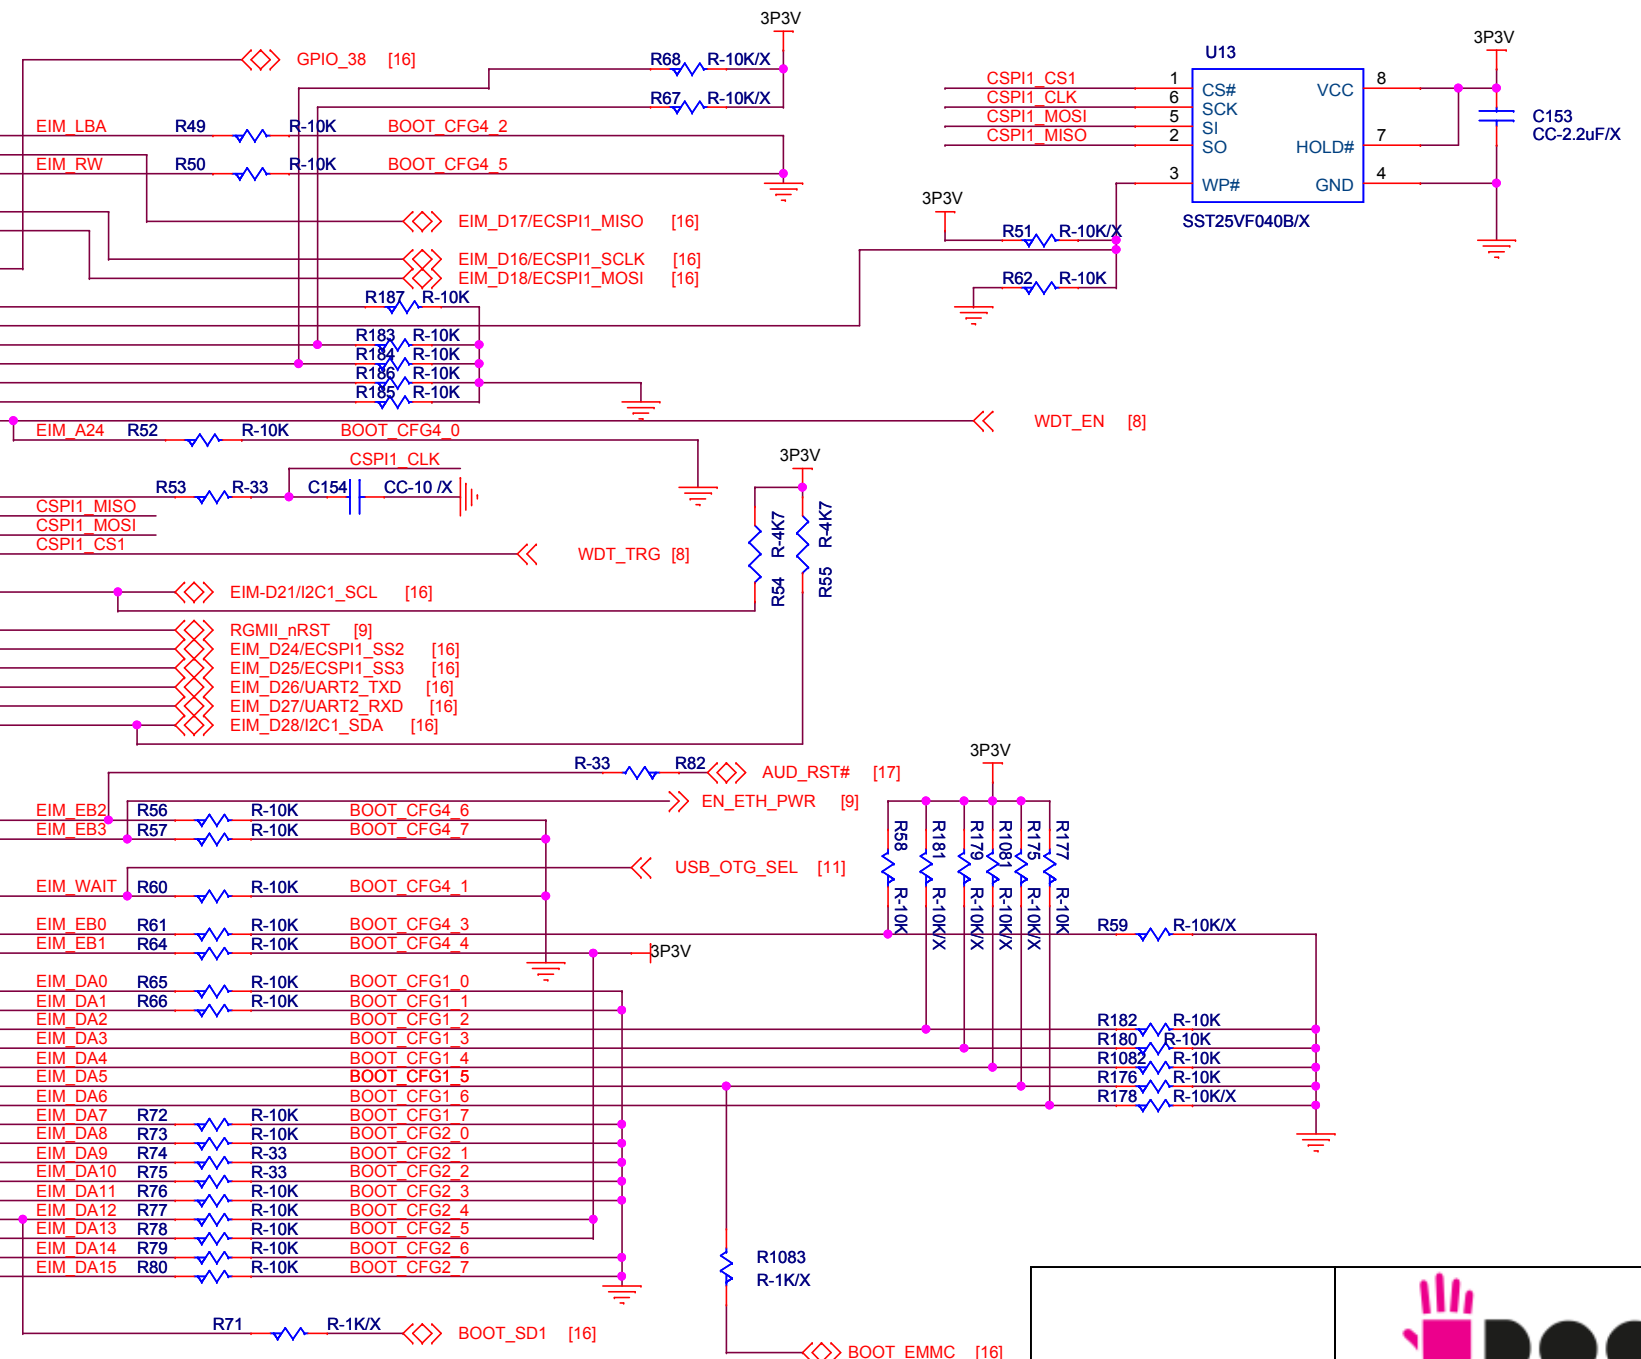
3P3V
GPIO_38 [16]
R68 R-10K/X
U13
3P3V
CSPI1_CS1
1
CS#
VCC
8
CSPI1_CLK
6
SCK
R67 R-10K/X
CSPI1_MOSI
5
SI
C153
EIM_LBA
R49
R-10K
BOOT_CFG4_2
CSPI1_MISO
2
SO
HOLD#
7
CC-2.2uF/X
EIM_RW
R50
R-10K
BOOT_CFG4_5
3
WP#
GND
4
3P3V
SST25VF040B/X
EIM_D17/ECSPI1_MISO [16]
R51 R-10K/X
EIM_D16/ECSPI1_SCLK [16]
EIM_D18/ECSPI1_MOSI [16]
R62 R-10K
R187 R-10K
R183 R-10K
R184 R-10K
R186 R-10K
R185 R-10K
WDT_EN [8]
EIM_A24 R52 R-10K BOOT_CFG4_0
CSPI1_CLK
3P3V
R53 R-33 C154 CC-10 /X
CSPI1_MISO
CSPI1_MOSI
R-4K7
R-4K7
CSPI1_CS1
WDT_TRG [8]
R54
R55
EIM-D21/I2C1_SCL [16]
RGMII_nRST [9]
EIM_D24/ECSPI1_SS2 [16]
EIM_D25/ECSPI1_SS3 [16]
EIM_D26/UART2_TXD [16]
EIM_D27/UART2_RXD [16]
EIM_D28/I2C1_SDA [16]
3P3V
R-33 R82 AUD_RST# [17]
EIM_EB2 R56 R-10K BOOT_CFG4_6
EN_ETH_PWR [9]
EIM_EB3 R57 R-10K BOOT_CFG4_7
R58 R-10K
R181 R-10K/X
R179 R-10K/X
R1081 R-10K/X
R175 R-10K/X
R177 R-10K
USB_OTG_SEL [11]
EIM_WAIT R60 R-10K BOOT_CFG4_1
EIM_EB0 R61 R-10K BOOT_CFG4_3
R59 R-10K/X
EIM_EB1 R64 R-10K BOOT_CFG4_4
3P3V
EIM_DA0 R65 R-10K BOOT_CFG1_0
EIM_DA1 R66 R-10K BOOT_CFG1_1
EIM_DA2 BOOT_CFG1_2
R182 R-10K
EIM_DA3 BOOT_CFG1_3
R180 R-10K
EIM_DA4 BOOT_CFG1_4
R1082 R-10K
EIM_DA5 BOOT_CFG1_5
R176 R-10K
EIM_DA6 BOOT_CFG1_6
R178 R-10K/X
EIM_DA7 R72 R-10K BOOT_CFG1_7
EIM_DA8 R73 R-10K BOOT_CFG2_0
EIM_DA9 R74 R-33 BOOT_CFG2_1
EIM_DA10 R75 R-33 BOOT_CFG2_2
EIM_DA11 R76 R-10K BOOT_CFG2_3
EIM_DA12 R77 R-10K BOOT_CFG2_4
EIM_DA13 R78 R-10K BOOT_CFG2_5
R1083
EIM_DA14 R79 R-10K BOOT_CFG2_6
R-1K/X
EIM_DA15 R80 R-10K BOOT_CFG2_7
R71 R-1K/X BOOT_SD1 [16]
BOOT_EMMC [16]